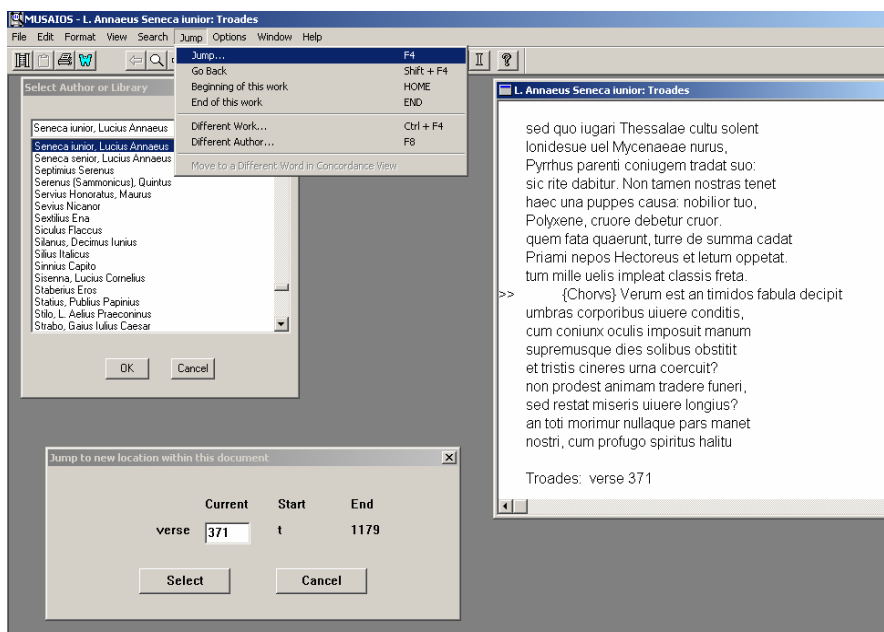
MUSAIOS - L. Annaeus Seneca iunior: Troades

File Edit Format View Search Jump Options Window Help

Jump... F4
Go Back Shift + F4
Beginning of this work HOME
End of this work END
Different Work... Ctrl + F4
Different Author... F8
Move to a Different Word in Concordance View

Select Author or Library

Seneca iunior, Lucius Annaeus

Seneca iunior, Lucius Annaeus
Seneca senior, Lucius Annaeus
Septimius Serenus
Serenus (Sammonicus), Quintus
Servius Honoratus, Maurus
Sevius Nicanor
Sextilius Ena
Siculus Flaccus
Silanus, Decimus Iunius
Silius Italicus
Sinnius Capito
Sisenna, Lucius Cornelius
Staberius Eros
Statius, Publius Papinius
Stilo, L. Aelius Praeconinus
Strabo, Gaius Iulius Caesar

OK Cancel

L. Annaeus Seneca iunior: Troades

sed quo iugari Thessalae cultu solent
Ionidesue uel Mycenaeae nurus,
Pyrrhus parenti coniugem tradat suo:
sic rite dabitur. Non tamen nostras tenet
haec una puppes causa: nobilior tuo,
Polyxene, cruore debetur cruor.
quem fata quaerunt, turre de summa cadat
Priami nepos Hectoreus et letum oppetat.
tum mille uelis impleat classis freta.
>> {Chorvs} Verum est an timidos fabula decipit
umbras corporibus uiuere conditis,
cum coniunx oculis imposuit manum
supremusque dies solibus obstitit
et tristis cineres urna coercuit?
non prodest animam tradere funeri,
sed restat miseris uiuere longius?
an toti morimur nullaque pars manet
nostri, cum profugo spiritus halitu

Troades: verse 371

Jump to new location within this document

Current Start End
verse 371 t 1179

Select Cancel